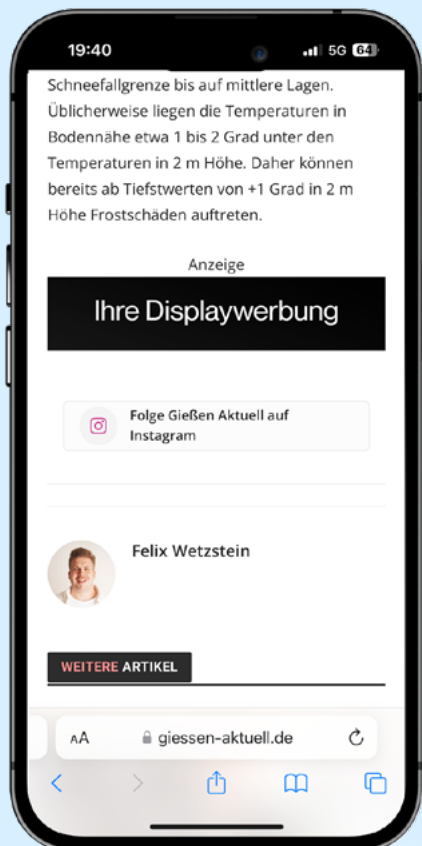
19:40

5G 64

Schneefallgrenze bis auf mittlere Lagen. Üblicherweise liegen die Temperaturen in Bodennähe etwa 1 bis 2 Grad unter den Temperaturen in 2 m Höhe. Daher können bereits ab Tiefstwerten von +1 Grad in 2 m Höhe Frostschäden auftreten.

Anzeige

Ihre Displaywerbung

Folge Gießen Aktuell auf Instagram

Felix Wetzstein

WEITERE ARTIKEL

AA giessen-aktuell.de